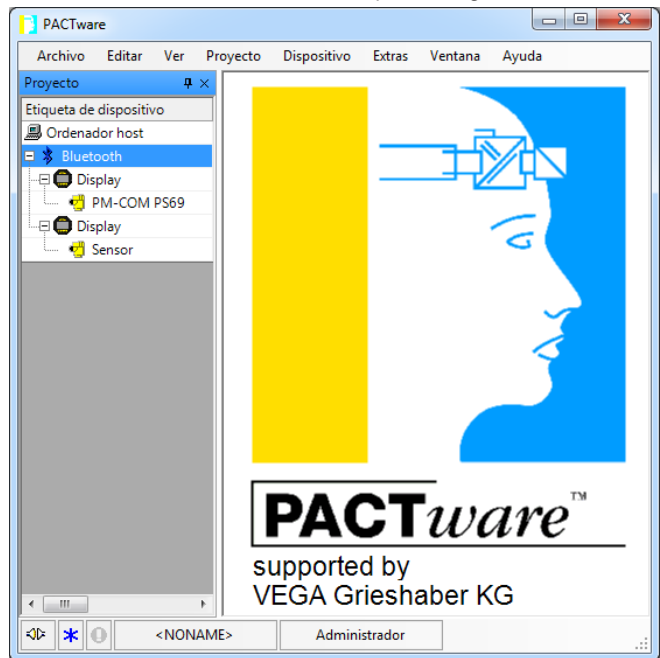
PACTware

Archivo Editar Ver Proyecto Dispositivo Extras Ventana Ayuda

Proyecto

Etiqueta de dispositivo

Ordenador host

Bluetooth

Display

PM-COM PS69

Display

Sensor

PACTware™

supported by
VEGA Grieshaber KG

<NONAME>

Administrador